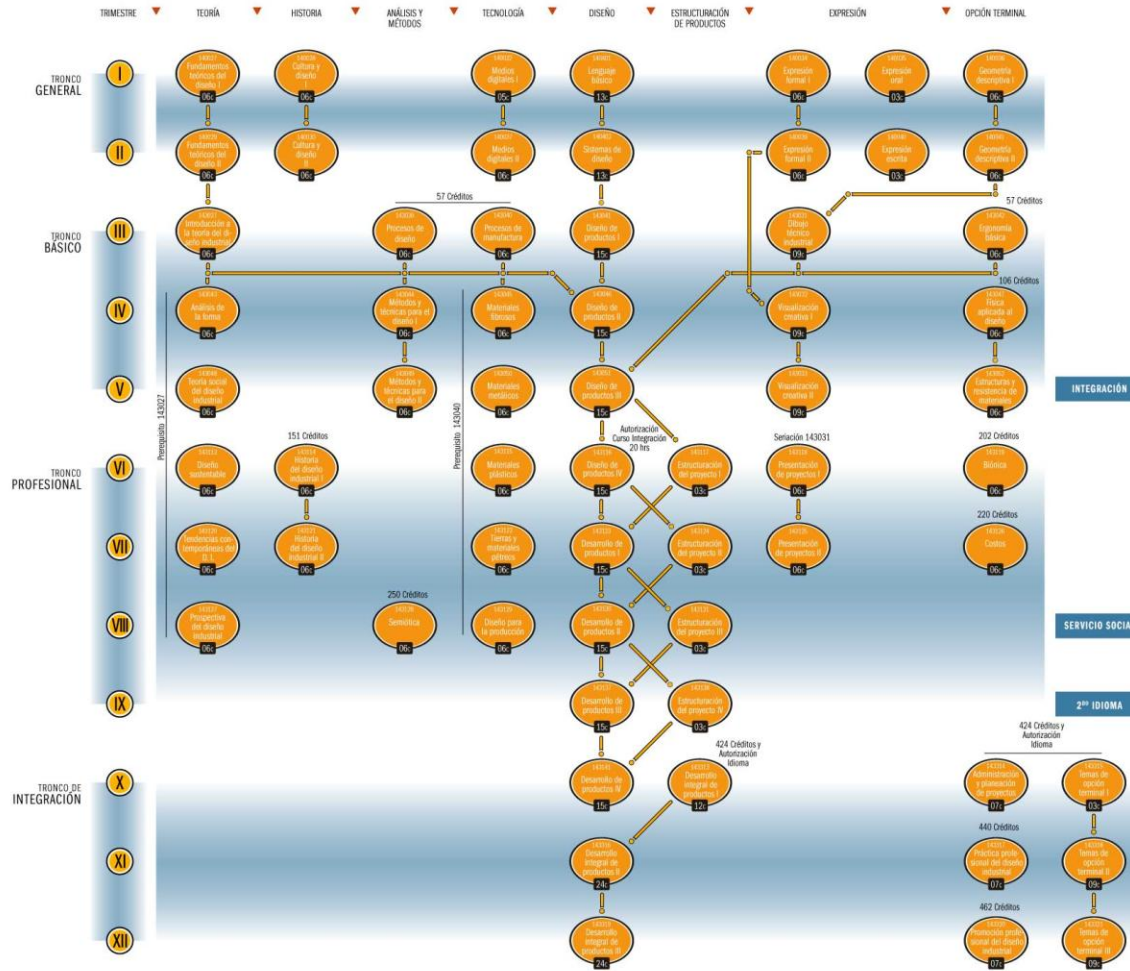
TRIMESTRE TEORÍA HISTORIA ANÁLISIS Y MÉTODOS TECNOLOGÍA DISEÑO ESTRUCTURACIÓN DE PRODUCTOS EXPRESIÓN OPCIÓN TERMINAL

TRONCO GENERAL

I

143037 Fundamentos teóricos del diseño I 06c

143038 Cultura y diseño I 06c

143027 Medios digitales I 05c

143401 Lenguaje básico 13c

143034 Expresión formal I 06c

143035 Expresión oral 03c

143036 Geometría descriptiva I 06c

II

143039 Fundamentos teóricos del diseño II 06c

143030 Cultura y diseño II 06c

143037 Medios digitales II 06c

143402 Sistemas de diseño 13c

143038 Expresión formal II 06c

143040 Expresión escrita 03c

143041 Geometría descriptiva II 06c

TRONCO BÁSICO

57 Créditos

57 Créditos

III

143027 Introducción a la teoría del diseño industrial 06c

143036 Procesos de diseño 06c

143040 Procesos de manufactura 06c

143045 Diseño de productos I 15c

143031 Dibujo técnico industrial 09c

143042 Ergonomía básica 06c

106 Créditos

IV

143043 Análisis de la forma 06c

143044 Métodos y técnicas para el diseño I 06c

143046 Materiales férricos 06c

143046 Diseño de productos II 15c

143032 Visualización creativa I 09c

143047 Física aplicada al diseño 06c

V

143048 Teoría social del diseño industrial 06c

143049 Métodos y técnicas para el diseño II 06c

143050 Materiales metálicos 06c

143051 Diseño de productos III 15c

143033 Visualización creativa II 09c

143052 Estructuras y resistencia de materiales 06c

INTEGRACIÓN

Prerequisito 143027

Prerequisito 143040

TRONCO PROFESIONAL

Autorización Curso Integración 20 hrs

151 Créditos

Seriación 143031

202 Créditos

VI

143113 Diseño sustentable 06c

143114 Historia del diseño industrial I 06c

143115 Materiales plásticos 06c

143116 Diseño de productos IV 15c

143117 Estructuración del proyecto I 03c

143118 Presentación de proyectos I 06c

143119 Biónica 06c

220 Créditos

VII

143120 Tendencias contemporáneas del D. I. 06c

143121 Historia del diseño industrial II 06c

143122 Tierras y materiales pétreos 06c

143123 Desarrollo de productos I 15c

143124 Estructuración del proyecto II 03c

143125 Presentación de proyectos II 06c

143126 Costos 06c

250 Créditos

VIII

143127 Prospectiva del diseño industrial 06c

143128 Semiótica 06c

143129 Diseño para la producción 06c

143130 Desarrollo de productos II 15c

143131 Estructuración del proyecto III 03c

SERVICIO SOCIA

IX

143137 Desarrollo de productos III 15c

143138 Estructuración del proyecto IV 03c

2do IDIOMA

424 Créditos y Autorización Idioma

424 Créditos y Autorización Idioma

TRONCO DE INTEGRACIÓN

X

143145 Desarrollo de productos IV 15c

143313 Desarrollo integral de productos I 12c

143314 Administración y planeación de proyectos 07c

143315 Temas de opción terminal I 03c

440 Créditos

XI

143316 Desarrollo integral de productos II 24c

143317 Práctica profesional del diseño industrial 07c

143318 Temas de opción terminal II 09c

462 Créditos

XII

143319 Desarrollo integral de productos III 24c

143320 Promoción profesional del diseño industrial 07c

143321 Temas de opción terminal III 09c